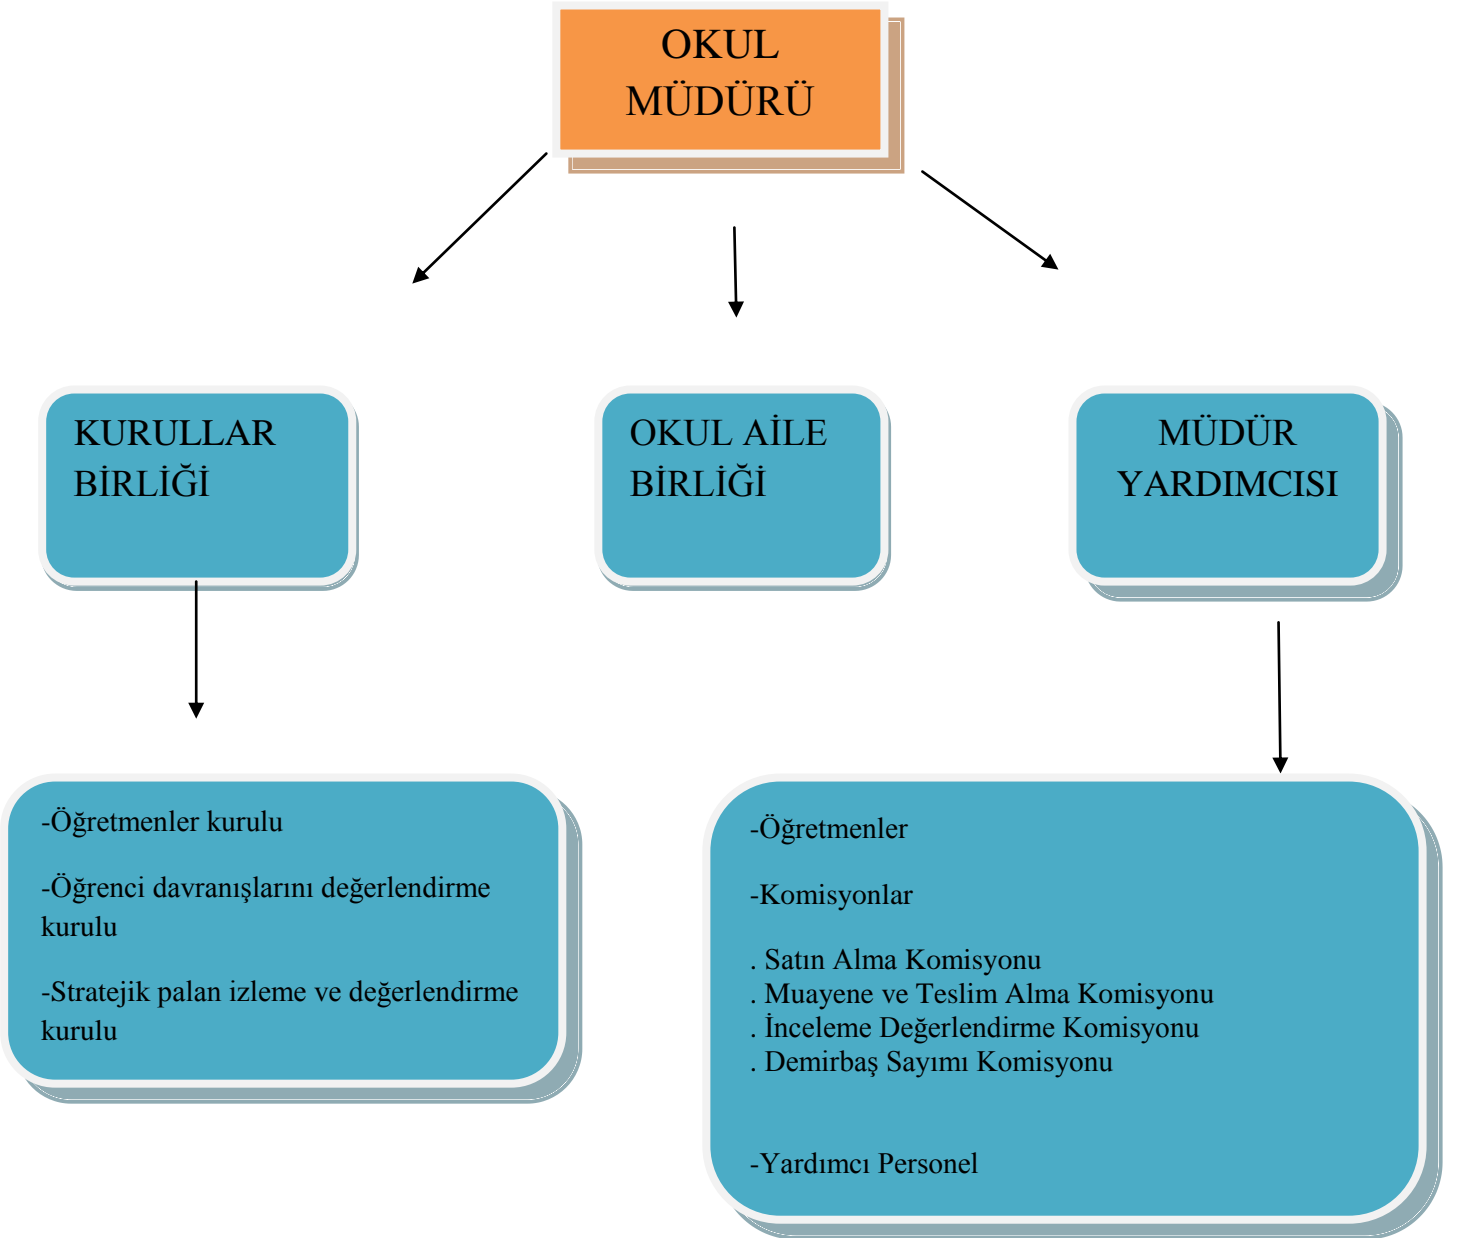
OKUL MÜDÜRÜ

KURULLAR BİRLİĞİ

OKUL AİLE BİRLİĞİ

MÜDÜR YARDIMCISI

-Öğretmenler kurulu

-Öğrenci davranışlarını değerlendirme kurulu

-Stratejik palan izleme ve değerlendirme kurulu

-Öğretmenler

-Komisyonlar

. Satın Alma Komisyonu
. Muayene ve Teslim Alma Komisyonu
. İnceleme Değerlendirme Komisyonu
. Demirbaş Sayımı Komisyonu

-Yardımcı Personel